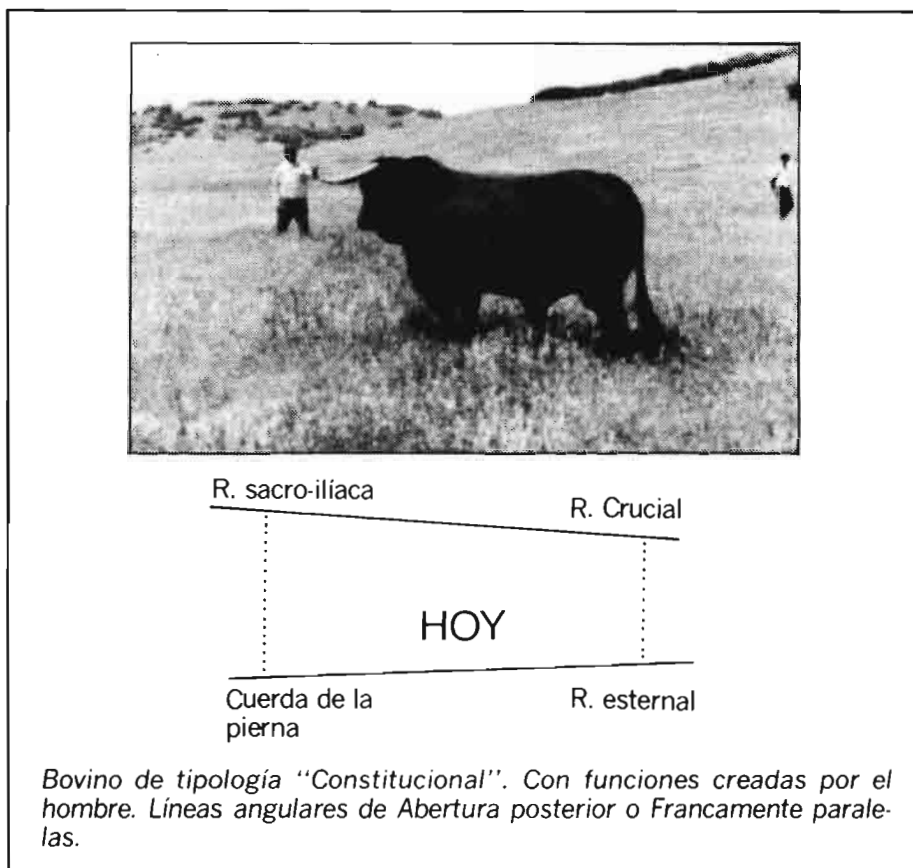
R. sacro-ilíaca

R. Crucial

HOY

Cuerda de la pierna

R. esternal

Bovino de tipología "Constitucional". Con funciones creadas por el hombre. Líneas angulares de Abertura posterior o Francamente paralelas.